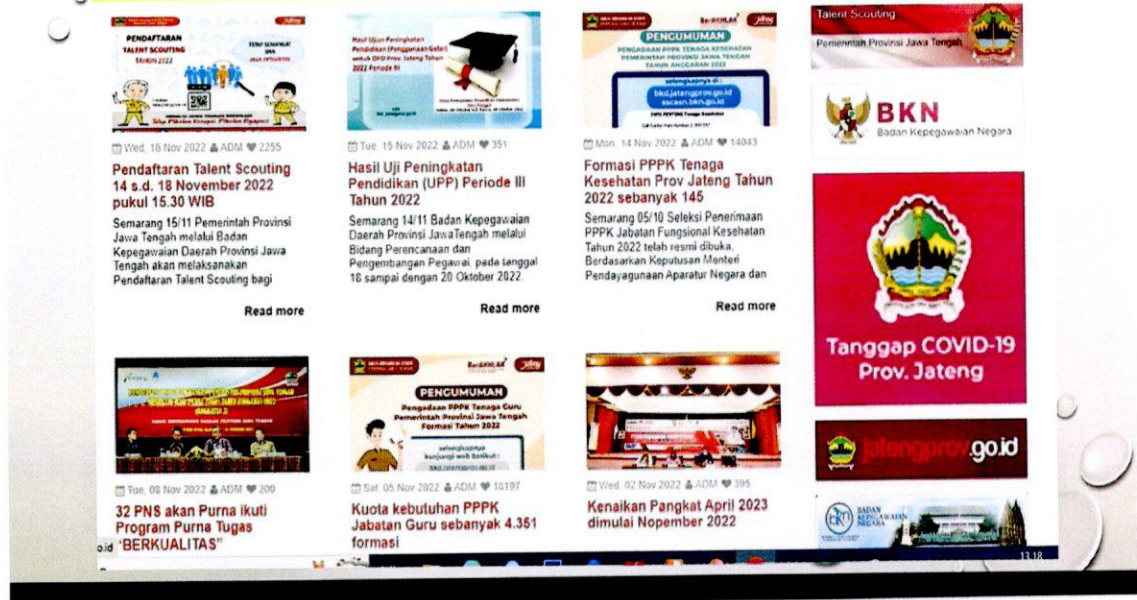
PENDAFTARAN TALENT SCOUTING TAHUN 2022

Wed, 16 Nov 2022 ADM 2255

Pendaftaran Talent Scouting 14 s.d. 18 November 2022 pukul 15.30 WIB

Semarang 15/11 Pemerintah Provinsi Jawa Tengah melalui Badan Kepegawaian Daerah Provinsi Jawa Tengah akan melaksanakan Pendaftaran Talent Scouting bagi

Read more

Hasil Ujian Peningkatan Pendidikan (Penggunaan Gelar) untuk OPD Prov Jateng Tahun 2022 Periode III

Tue, 15 Nov 2022 ADM 351

Hasil Uji Peningkatan Pendidikan (UPP) Periode III Tahun 2022

Semarang 14/11 Badan Kepegawaian Daerah Provinsi JawaTengah melalui Bidang Perencanaan dan Pengembangan Pegawai, pada tanggal 18 sampai dengan 20 Oktober 2022

Read more

PENGUMUMAN
PENGADAAN PPPK TENAGA KESEHATAN PEMERINTAH PROVINSI JAWA TENGAH TAHUN ANGGARAN 2022
selengkapnya di:
bkd.jatengprov.go.id
sscasn.bkn.go.id

Mon, 14 Nov 2022 ADM 14043

Formasi PPPK Tenaga Kesehatan Prov Jateng Tahun 2022 sebanyak 145

Semarang 05/10 Seleksi Penerimaan PPPK Jabatan Fungsional Kesehatan Tahun 2022 telah resmi dibuka. Berdasarkan Keputusan Menteri Pendayagunaan Aparatur Negara dan

Read more

Talent Scouting
Pemerintah Provinsi Jawa Tengah

BKN
Badan Kepegawaian Negara

Tanggap COVID-19 Prov. Jateng

Tue, 08 Nov 2022 ADM 200

32 PNS akan Purna ikuti Program Purna Tugas 'BERKUALITAS"

PENGUMUMAN
Pengadaan PPPK Tenaga Guru Pemerintah Provinsi Jawa Tengah Formasi Tahun 2022
selengkapnya kunjungi web berikut :

Sat, 05 Nov 2022 ADM 18197

Kuota kebutuhan PPPK Jabatan Guru sebanyak 4.351 formasi

Wed, 02 Nov 2022 ADM 395

Kenaikan Pangkat April 2023 dimulai Nopember 2022

jatengprov.go.id

BADAN KEPEGAWAIAN NEGARA

o.id

13.18